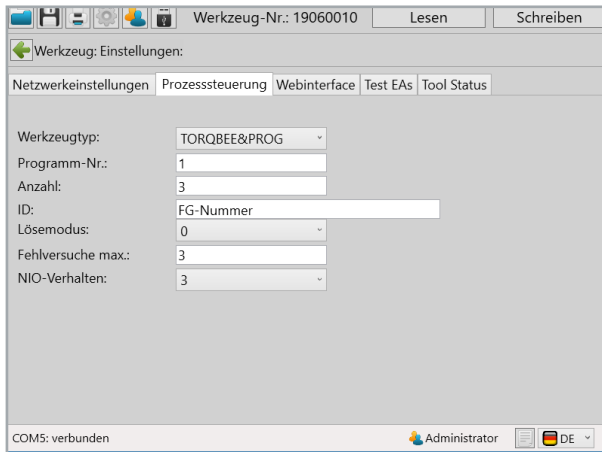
Werkzeug-Nr.: 19060010
Lesen
Schreiben

Werkzeug: Einstellungen:

Netzwerkeinstellungen | Prozesssteuerung | Webinterface | Test EAs | Tool Status

Werkzeugtyp: TORQBEE&PROG
Programm-Nr.: 1
Anzahl: 3
ID: FG-Nummer
Lösemodus: 0
Fehlversuche max.: 3
NIO-Verhalten: 3

COM5: verbunden
Administrator
DE